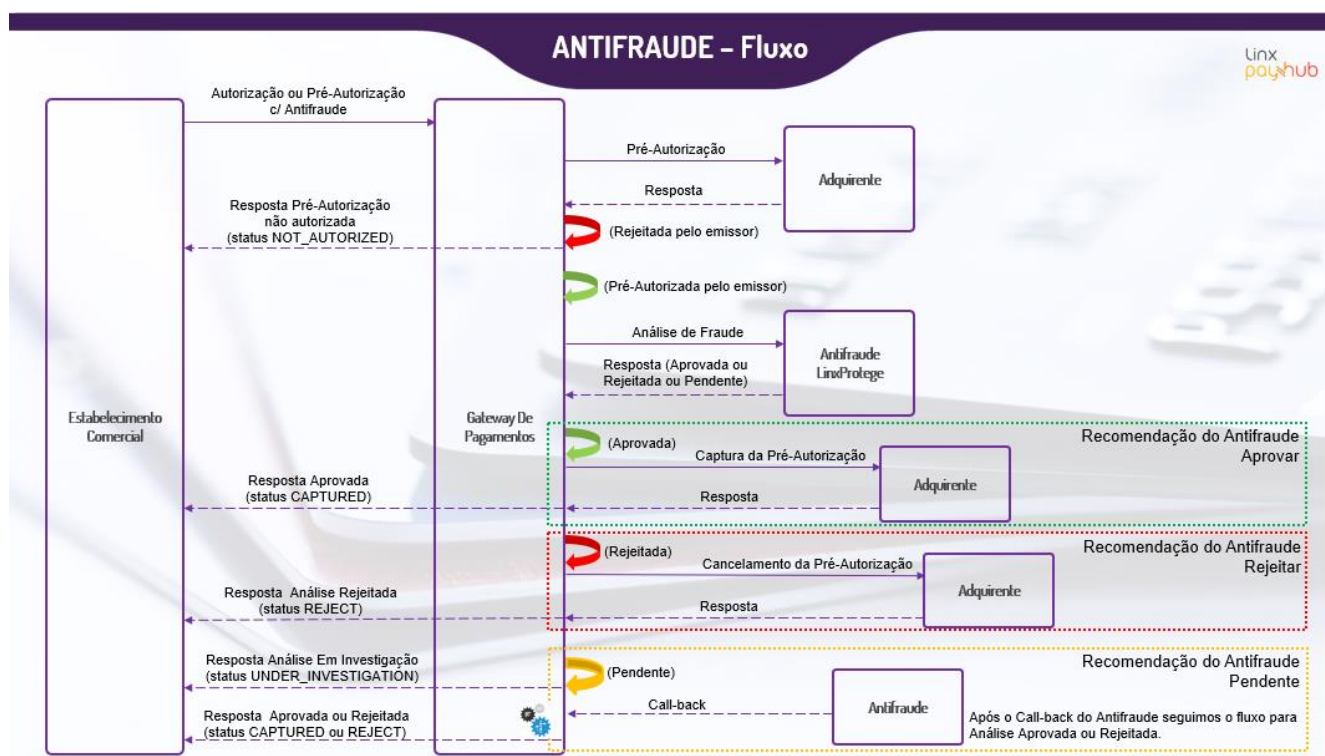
ANTIFRAUDE – Fluxo

Linx payhub

Autorização ou Pré-Autorização c/ Antifraude

Estabelecimento Comercial

Gateway De Pagamentos

Pré-Autorização

Adquirente

Resposta

Resposta Pré-Autorização não autorizada (status NOT_AUTORIZED)

(Rejeitada pelo emissor)

(Pré-Autorizada pelo emissor)

Análise de Fraude

Antifraude LinxProtege

Resposta (Aprovada ou Rejeitada ou Pendente)

Recomendação do Antifraude Aprovar

(Aprovada)

Captura da Pré-Autorização

Adquirente

Resposta Aprovada (status CAPTURED)

Resposta

Recomendação do Antifraude Rejeitar

(Rejeitada)

Cancelamento da Pré-Autorização

Adquirente

Resposta Análise Rejeitada (status REJECT)

Resposta

Recomendação do Antifraude Pendente

Resposta Análise Em Investigação (status UNDER_INVESTIGATION)

(Pendente)

Call-back

Antifraude

Resposta Aprovada ou Rejeitada (status CAPTURED ou REJECT)

Após o Call-back do Antifraude seguimos o fluxo para Análise Aprovada ou Rejeitada.